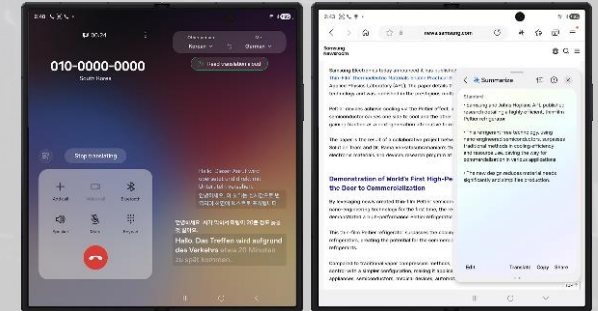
010-0000-0000
South Korea

Stop translating

Hallo, Das Treffen wird aufgrund des Verkehrs etwa 20 Minuten zu spät kommen.

www.samsung.com

Samsung Newsroom

Demonstration of World's First High-Pe... the Door to Commercialization

Summarize

Edit Translate Copy Share